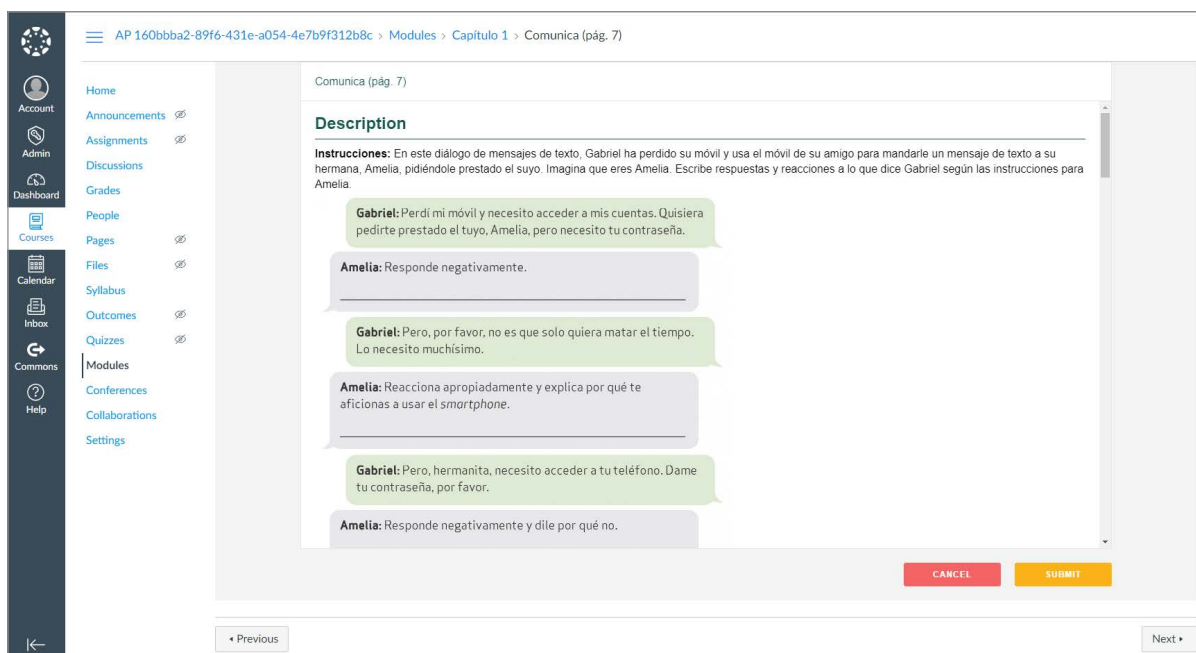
Account
Admin
Dashboard
Courses
Calendar
Inbox
Commons
Help

AP 160bbba2-89f6-431e-a054-4e7b9f312b8c › Modules › Capítulo 1 › Comunica (pág. 7)

Home
Announcements
Assignments
Discussions
Grades
People
Pages
Files
Syllabus
Outcomes
Quizzes
Modules
Conferences
Collaborations
Settings

Comunica (pág. 7)

Description

**Instrucciones:** En este diálogo de mensajes de texto, Gabriel ha perdido su móvil y usa el móvil de su amigo para mandarle un mensaje de texto a su hermana, Amelia, pidiéndole prestado el suyo. Imagina que eres Amelia. Escribe respuestas y reacciones a lo que dice Gabriel según las instrucciones para Amelia.

**Gabriel:** Perdí mi móvil y necesito acceder a mis cuentas. Quisiera pedirte prestado el tuyo, Amelia, pero necesito tu contraseña.

**Amelia:** Responde negativamente.
______________________________

**Gabriel:** Pero, por favor, no es que solo quiera matar el tiempo. Lo necesito muchísimo.

**Amelia:** Reacciona apropiadamente y explica por qué te aficionas a usar el *smartphone*.
______________________________

**Gabriel:** Pero, hermanita, necesito acceder a tu teléfono. Dame tu contraseña, por favor.

**Amelia:** Responde negativamente y dile por qué no.

CANCEL
SUBMIT

◂ Previous
Next ▸